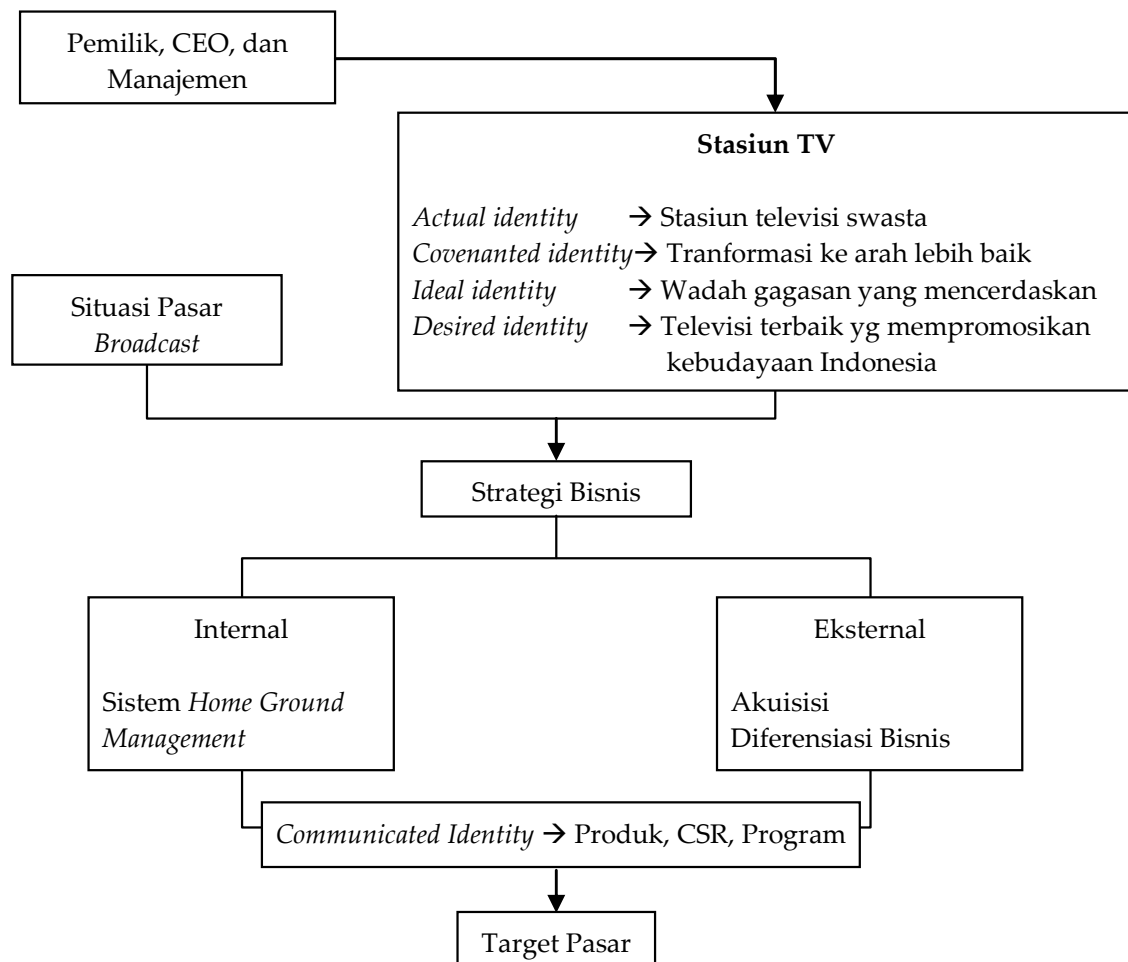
Pemilik, CEO, dan Manajemen

**Stasiun TV**

*Actual identity* → Stasiun televisi swasta
*Covenanted identity* → Tranformasi ke arah lebih baik
*Ideal identity* → Wadah gagasan yang mencerdaskan
*Desired identity* → Televisi terbaik yg mempromosikan kebudayaan Indonesia

Situasi Pasar *Broadcast*

Strategi Bisnis

Internal

Sistem *Home Ground Management*

Eksternal

Akuisisi
Diferensiasi Bisnis

*Communicated Identity* → Produk, CSR, Program

Target Pasar